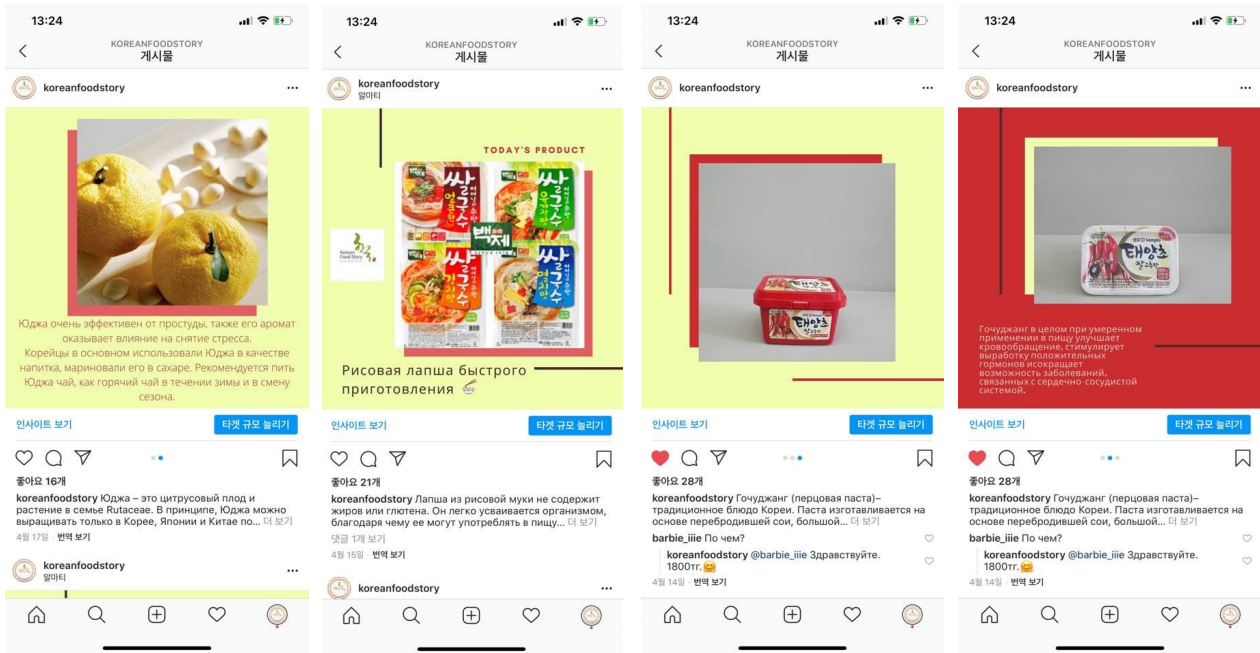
13:24

KOREANFOODSTORY
게시물

koreanfoodstory

Юджа очень эффективен от простуды, также его аромат оказывает влияние на снятие стресса.
Корейцы в основном использовали Юджа в качестве напитка, мариновали его в сахаре. Рекомендуется пить Юджа чай, как горячий чай в течении зимы и в смену сезона.

인사이트 보기
타겟 규모 늘리기

좋아요 16개
koreanfoodstory Юджа – это цитрусовый плод и растение в семье Rutaceae. В принципе, Юджа можно выращивать только в Корее, Японии и Китае по... 더 보기
4월 17일 · 번역 보기

koreanfoodstory
알마티

13:24

KOREANFOODSTORY
게시물

koreanfoodstory
알마티

TODAY'S PRODUCT

쌀국수
백제

Рисовая лапша быстрого приготовления

인사이트 보기
타겟 규모 늘리기

좋아요 21개
koreanfoodstory Лапша из рисовой муки не содержит жиров или глютена. Он легко усваивается организмом, благодаря чему ее могут употреблять в пищу... 더 보기
댓글 1개 보기
4월 15일 · 번역 보기

koreanfoodstory

13:24

KOREANFOODSTORY
게시물

koreanfoodstory

태양초

인사이트 보기
타겟 규모 늘리기

좋아요 28개
koreanfoodstory Гочуджанг (перцовая паста)– традиционное блюдо Кореи. Паста изготавливается на основе перебродившей сои, большой... 더 보기
barbie_iiie По чем?
koreanfoodstory @barbie_iiie Здравствуйте. 1800тг.😊
4월 14일 · 번역 보기

13:24

KOREANFOODSTORY
게시물

koreanfoodstory

태양초

Гочуджанг в целом при умеренном применении в пищу улучшает кровообращение, стимулирует выработку положительных гормонов искоращает возможность заболеваний, связанных с сердечно-сосудистой системой.

인사이트 보기
타겟 규모 늘리기

좋아요 28개
koreanfoodstory Гочуджанг (перцовая паста)– традиционное блюдо Кореи. Паста изготавливается на основе перебродившей сои, большой... 더 보기
barbie_iiie По чем?
koreanfoodstory @barbie_iiie Здравствуйте. 1800тг.😊
4월 14일 · 번역 보기